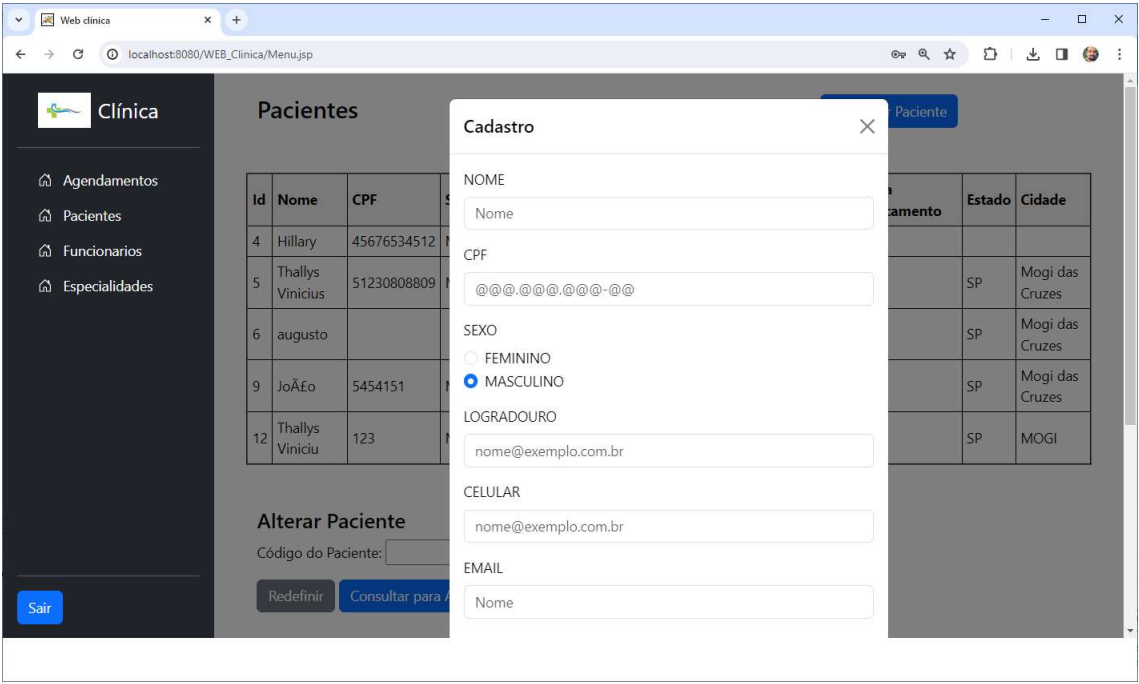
Web clinica × +

localhost:8080/WEB_Clinica/Menu.jsp

Clínica

Agendamentos
Pacientes
Funcionarios
Especialidades

Sair

Pacientes

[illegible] Paciente

| Id | Nome | CPF | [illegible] | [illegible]amento | Estado | Cidade |
|---|---|---|---|---|---|---|
| 4 | Hillary | 45676534512 | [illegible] | | | |
| 5 | Thallys Vinicius | 51230808809 | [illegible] | | SP | Mogi das Cruzes |
| 6 | augusto | | | | SP | Mogi das Cruzes |
| 9 | JoÃ£o | 5454151 | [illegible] | | SP | Mogi das Cruzes |
| 12 | Thallys Viniciu | 123 | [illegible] | | SP | MOGI |

Alterar Paciente
Código do Paciente:
Redefinir Consultar para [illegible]

Cadastro ×

NOME
Nome

CPF
@@@.@@@.@@@-@@

SEXO
FEMININO
MASCULINO

LOGRADOURO
nome@exemplo.com.br

CELULAR
nome@exemplo.com.br

EMAIL
Nome